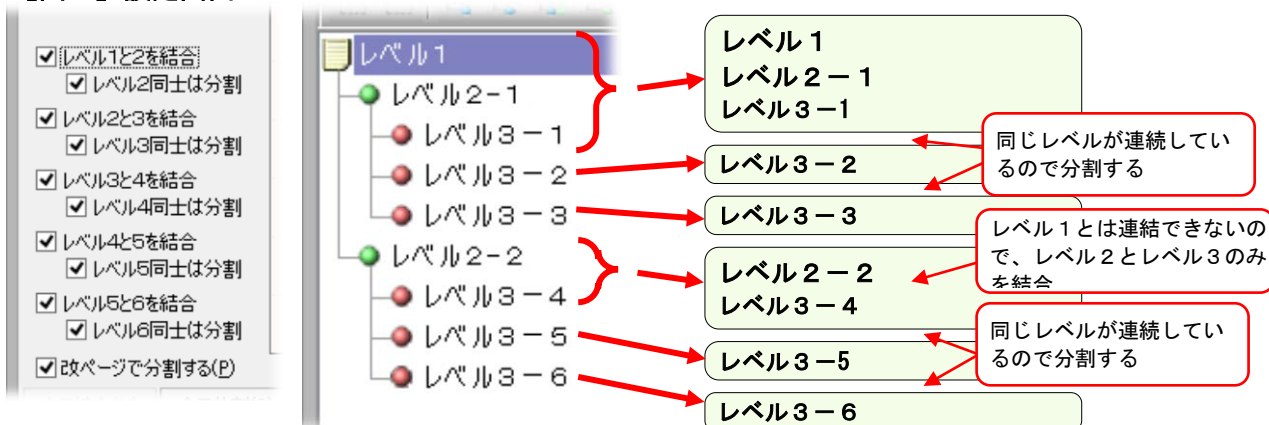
☑ レベル1と2を結合
☑ レベル2同士は分割
☑ レベル2と3を結合
☑ レベル3同士は分割
☑ レベル3と4を結合
☑ レベル4同士は分割
☑ レベル4と5を結合
☑ レベル5同士は分割
☑ レベル5と6を結合
☑ レベル6同士は分割
☑ 改ページで分割する(P)

レベル1
レベル2－1
レベル3－1
レベル3－2
レベル3－3
レベル2－2
レベル3－4
レベル3－5
レベル3－6

レベル１
レベル２－１
レベル３－1

同じレベルが連続しているので分割する

レベル３－２

レベル３－３

レベル１とは連結できないので、レベル２とレベル３のみを結合

レベル２－２
レベル３－４

同じレベルが連続しているので分割する

レベル３－5

レベル３－６